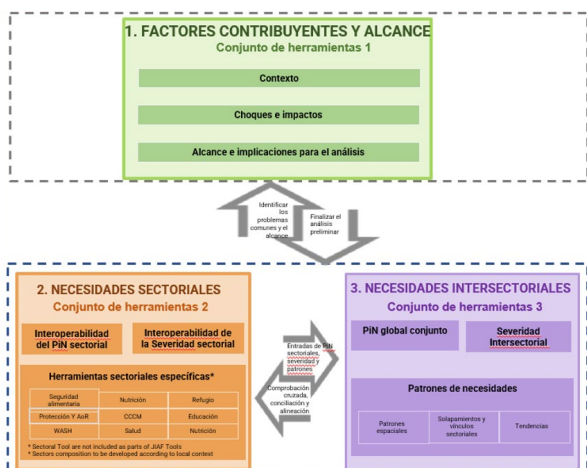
1. FACTORES CONTRIBUYENTES Y ALCANCE
Conjunto de herramientas 1

Contexto

Choques e impactos

Alcance e implicaciones para el análisis

Identificar los problemas comunes y el alcance

Finalizar el análisis preliminar

2. NECESIDADES SECTORIALES
Conjunto de herramientas 2

Interoperabilidad del PiN sectorial

Interoperabilidad de la Severidad sectorial

Herramientas sectoriales específicas*

| Seguridad alimentaria | Nutrición | Refugio |
|---|---|---|
| Protección Y AoR | CCCM | Educación |
| WASH | Salud | Nutrición |

* Sectoral Tool are not included as parts of JIAF Tools
* Sectors composition to be developed according to local context

Entradas de PiN sectoriales, severidad y patrones

Comprobación cruzada, conciliación y alineación

3. NECESIDADES INTERSECTORIALES
Conjunto de herramientas 3

PiN global conjunto

Severidad Intersectorial

Patrones de necesidades

Patrones espaciales

Solapamientos y vínculos sectoriales

Tendencias